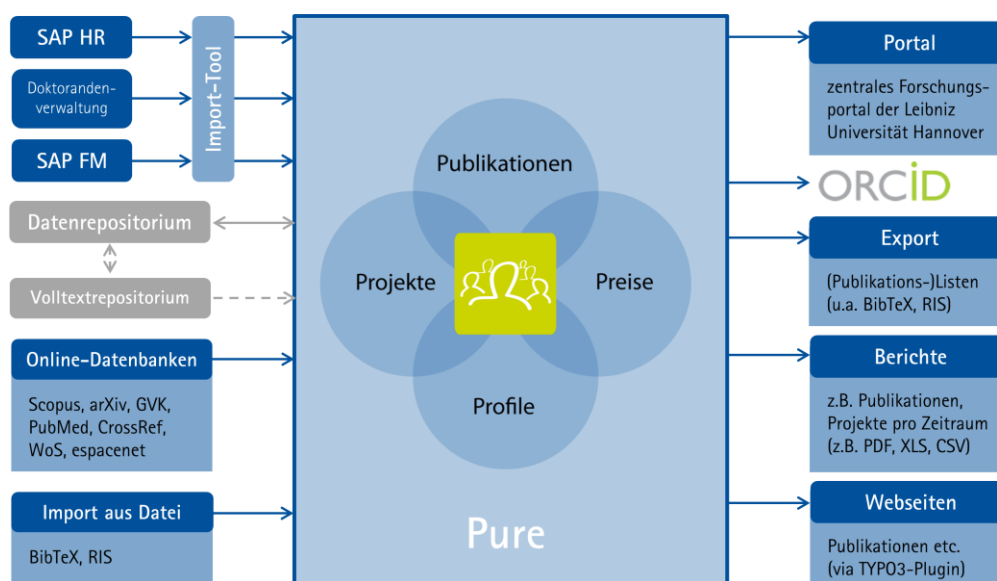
SAP HR

Doktorandenverwaltung

SAP FM

Import-Tool

Datenrepositorium

Volltextrepositorium

Online-Datenbanken

Scopus, arXiv, GVK, PubMed, CrossRef, WoS, espacenet

Import aus Datei

BibTeX, RIS

Publikationen

Projekte

Preise

Profile

Pure

Portal

zentrales Forschungsportal der Leibniz Universität Hannover

ORCID

Export

(Publikations-)Listen (u.a. BibTeX, RIS)

Berichte

z.B. Publikationen, Projekte pro Zeitraum (z.B. PDF, XLS, CSV)

Webseiten

Publikationen etc. (via TYPO3-Plugin)